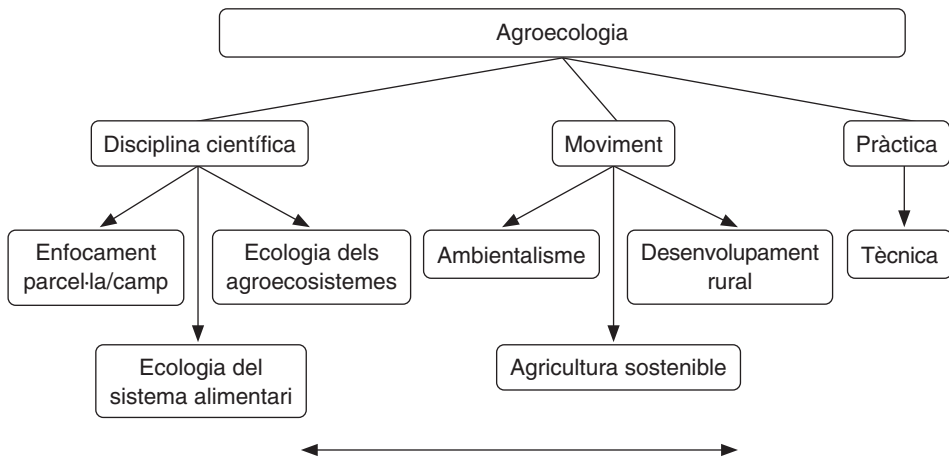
Agroecologia

Disciplina científica

Moviment

Pràctica

Enfocament parcel·la/camp

Ecologia dels agroecosistemes

Ecologia del sistema alimentari

Ambientalisme

Desenvolupament rural

Agricultura sostenible

Tècnica